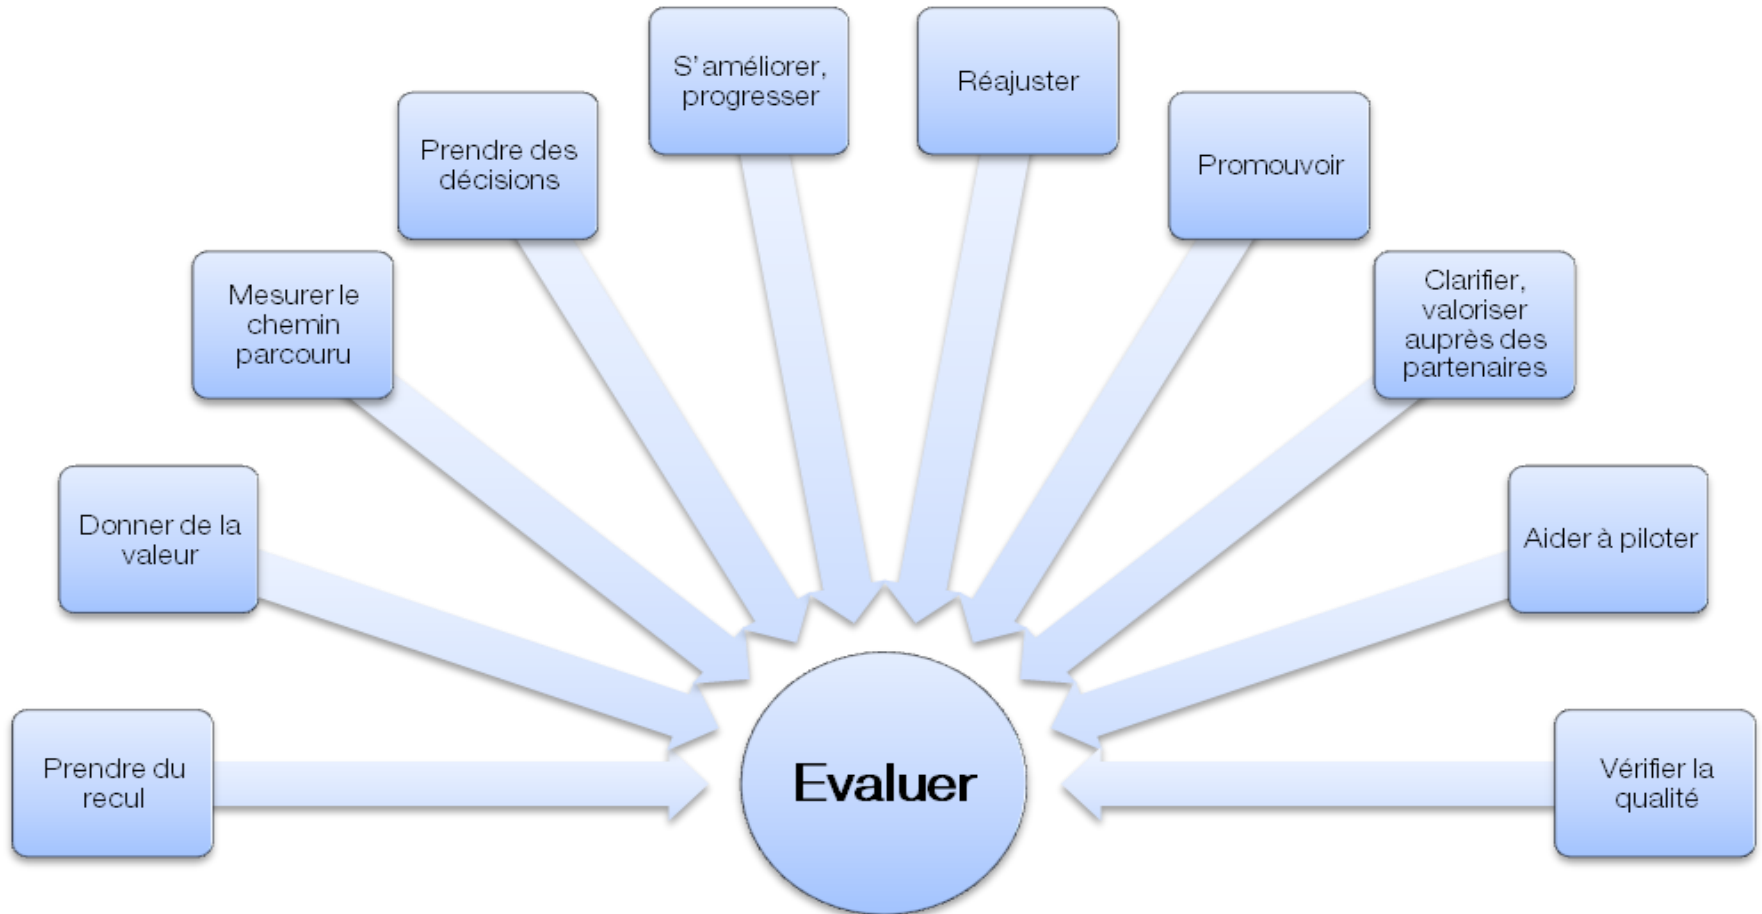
Prendre du recul

Donner de la valeur

Mesurer le chemin parcouru

Prendre des décisions

S'améliorer, progresser

Réajuster

Promouvoir

Clarifier, valoriser auprès des partenaires

Aider à piloter

Vérifier la qualité

Evaluer